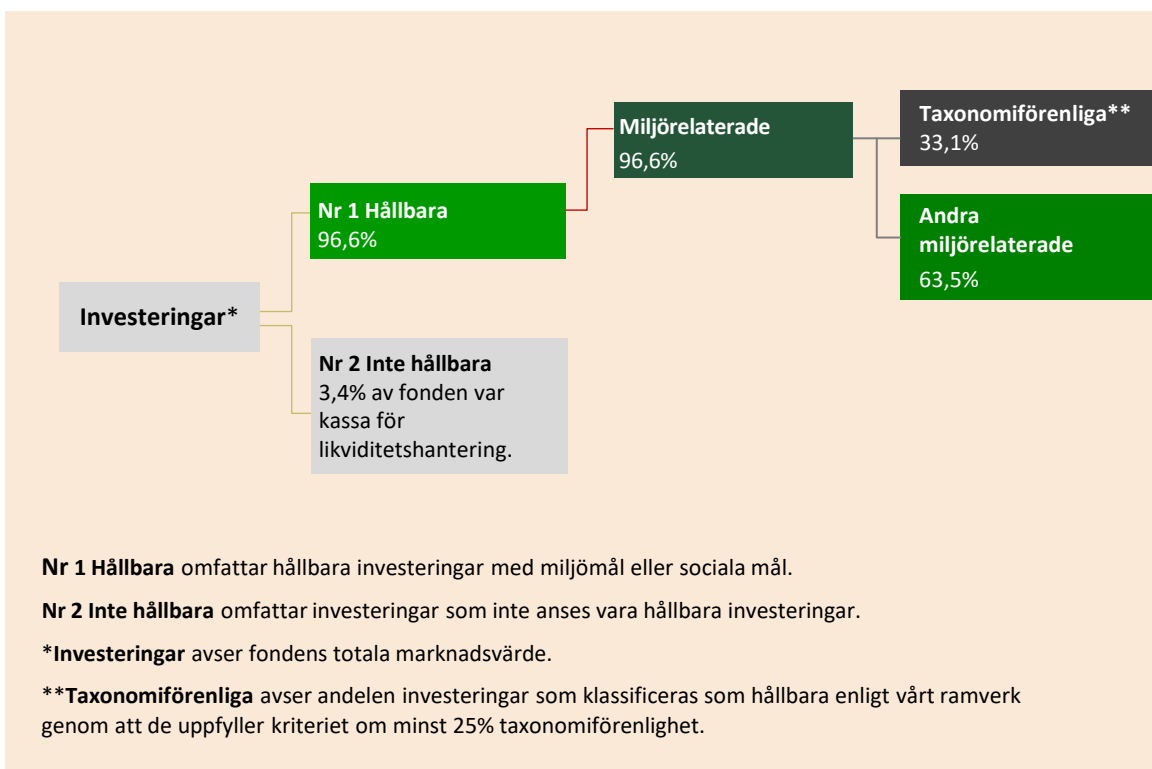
Investeringar*

Nr 1 Hållbara
96,6%

Nr 2 Inte hållbara
3,4% av fonden var kassa för likviditetshantering.

Miljörelaterade
96,6%

Taxonomiförenliga**
33,1%

Andra miljörelaterade
63,5%

Nr 1 Hållbara omfattar hållbara investeringar med miljömål eller sociala mål.

Nr 2 Inte hållbara omfattar investeringar som inte anses vara hållbara investeringar.

*Investeringar avser fondens totala marknadsvärde.

**Taxonomiförenliga avser andelen investeringar som klassificeras som hållbara enligt vårt ramverk genom att de uppfyller kriteriet om minst 25% taxonomiförenlighet.